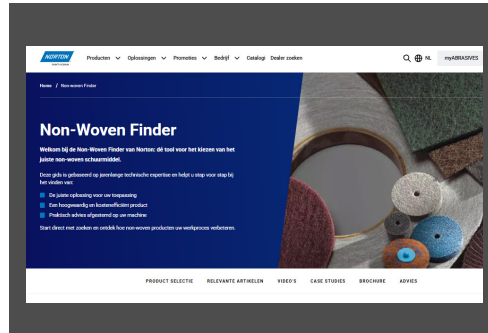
NORTON

Producten Oplossingen Promoties Bedrijf Catalogi Dealer zoeken NL myABRASIVES

Home / Non-woven Finder

Non-Woven Finder

Welkom bij de Non-Woven Finder van Norton: dé tool voor het kiezen van het juiste non-woven schuurmiddel.

Deze gids is gebaseerd op jarenlange technische expertise en helpt u stap voor stap bij het vinden van:

De juiste oplossing voor uw toepassing

Een hoogwaardig en kostenefficiënt product

Praktisch advies afgestemd op uw machine

Start direct met zoeken en ontdek hoe non-woven producten uw werkproces verbeteren.

PRODUCT SELECTIE RELEVANTE ARTIKELEN VIDEO'S CASE STUDIES BROCHURE ADVIES